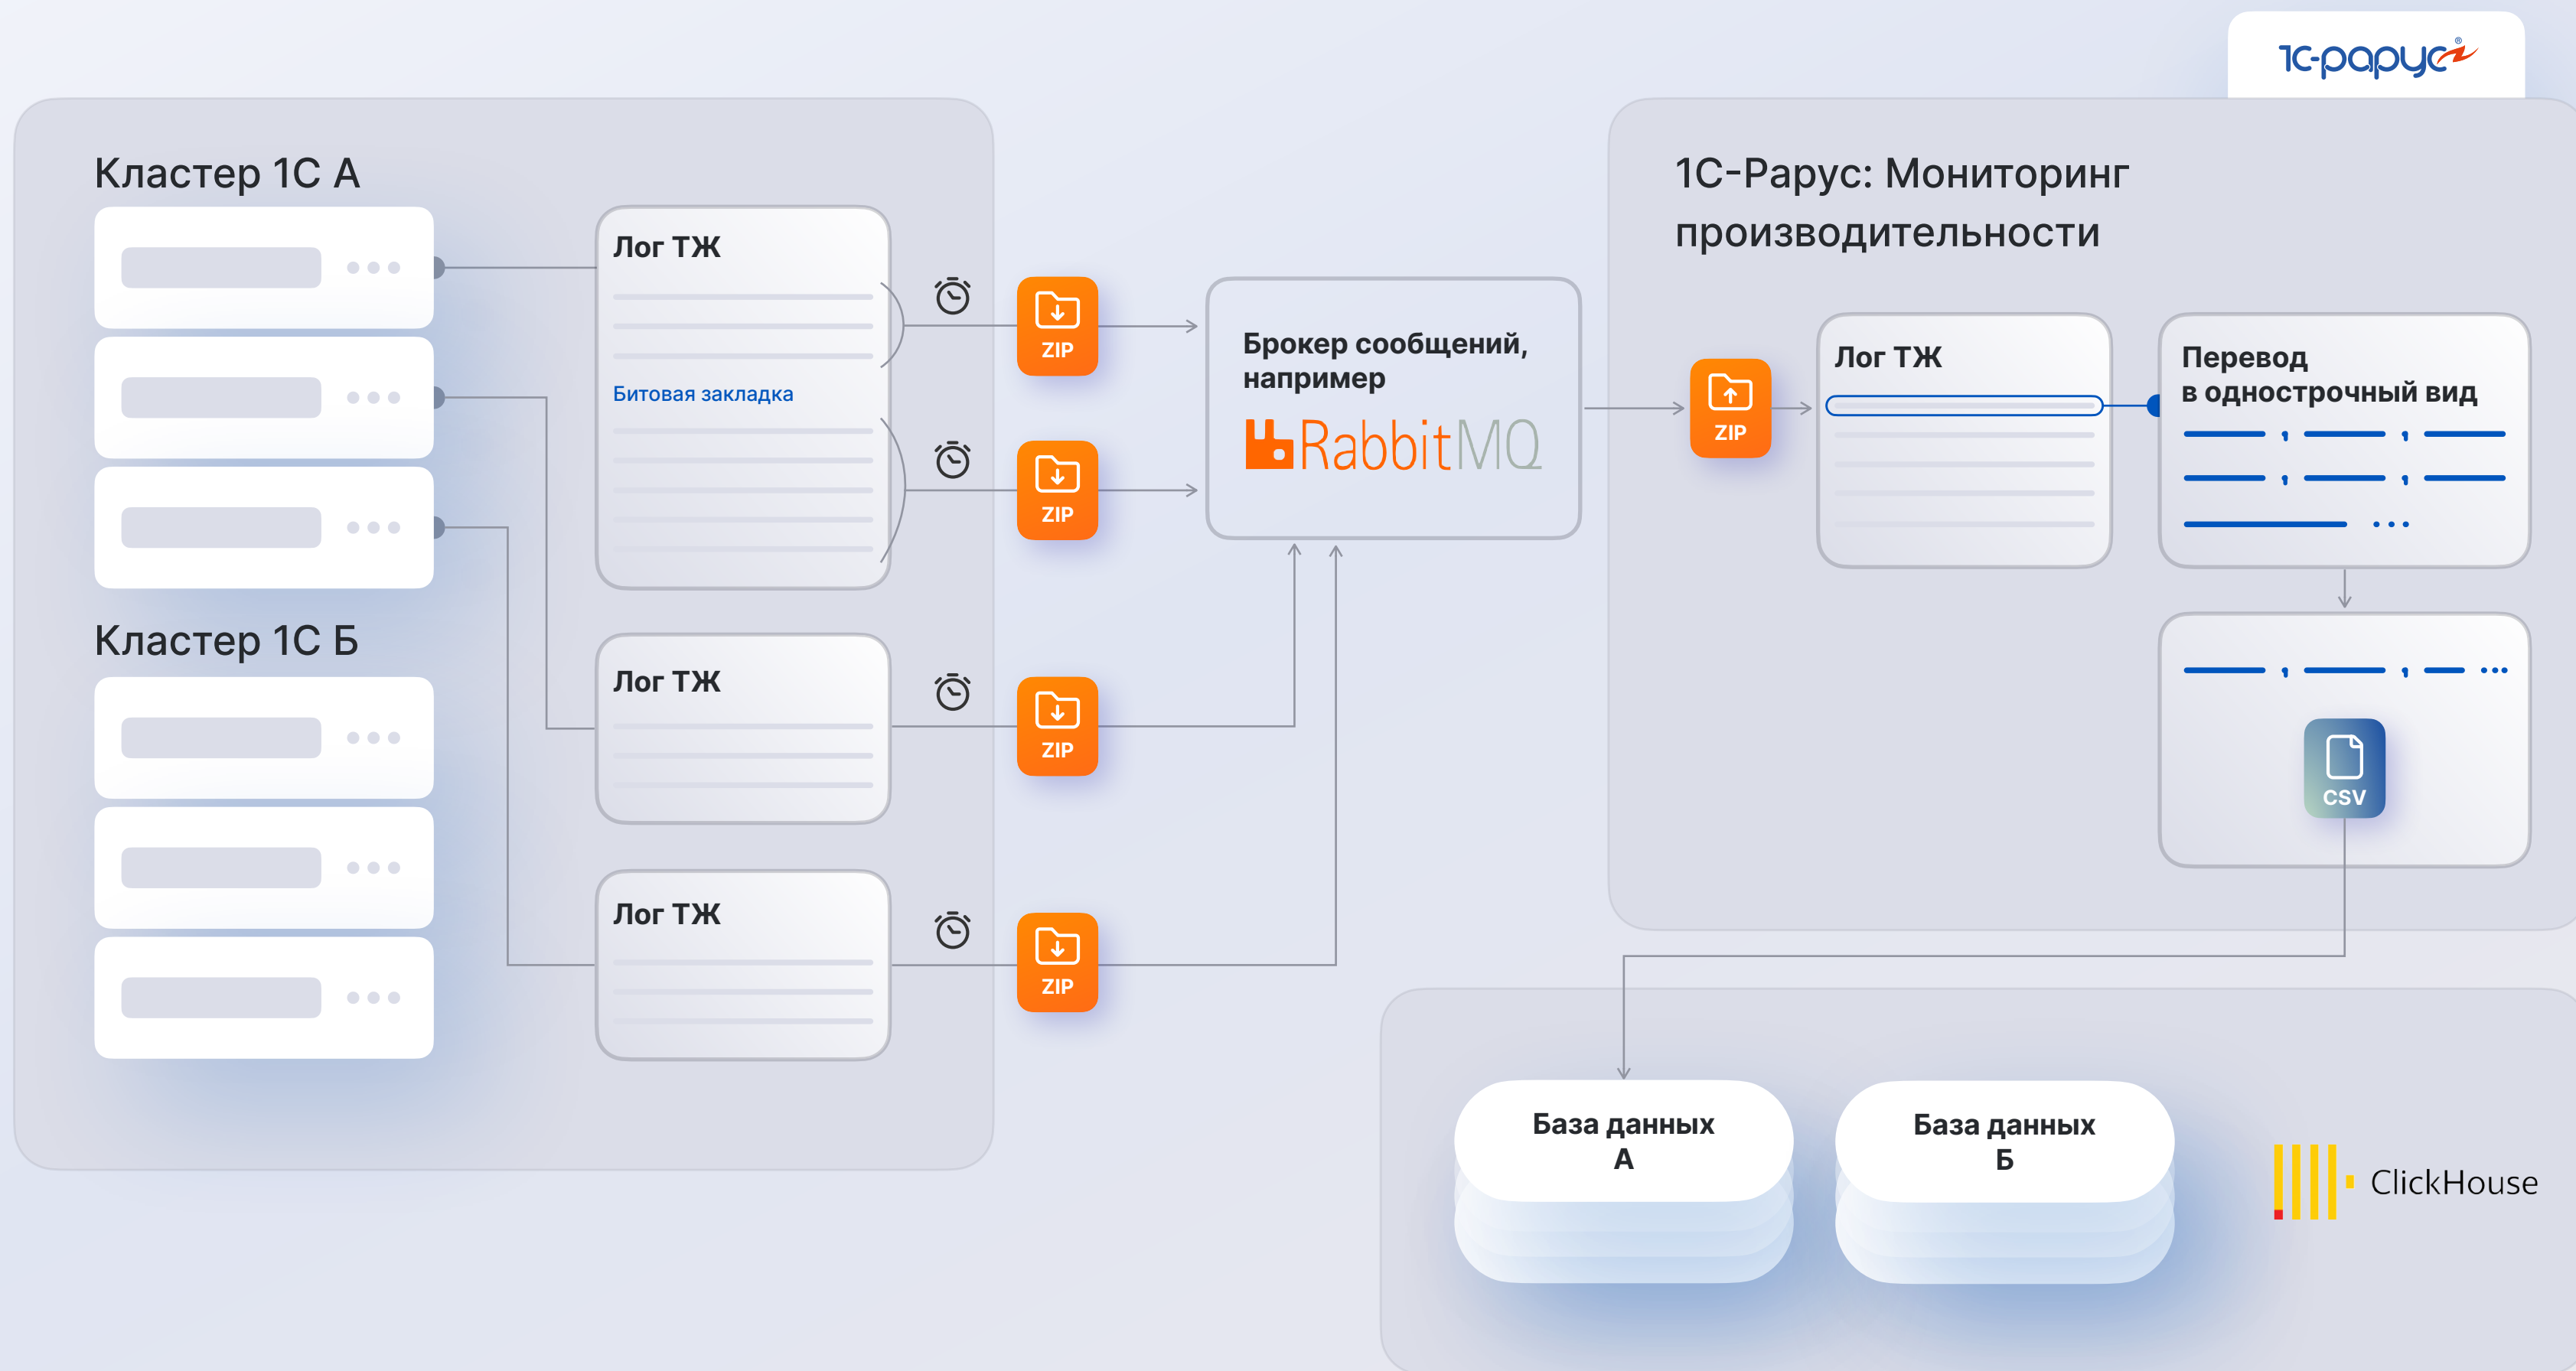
1С-рарус

Кластер 1С А

Лог ТЖ

Битовая закладка

ZIP

ZIP

Кластер 1С Б

Лог ТЖ

ZIP

Лог ТЖ

ZIP

Брокер сообщений, например

RabbitMQ

1С-Рарус: Мониторинг производительности

ZIP

Лог ТЖ

Перевод в однострочный вид

CSV

База данных А

База данных Б

ClickHouse